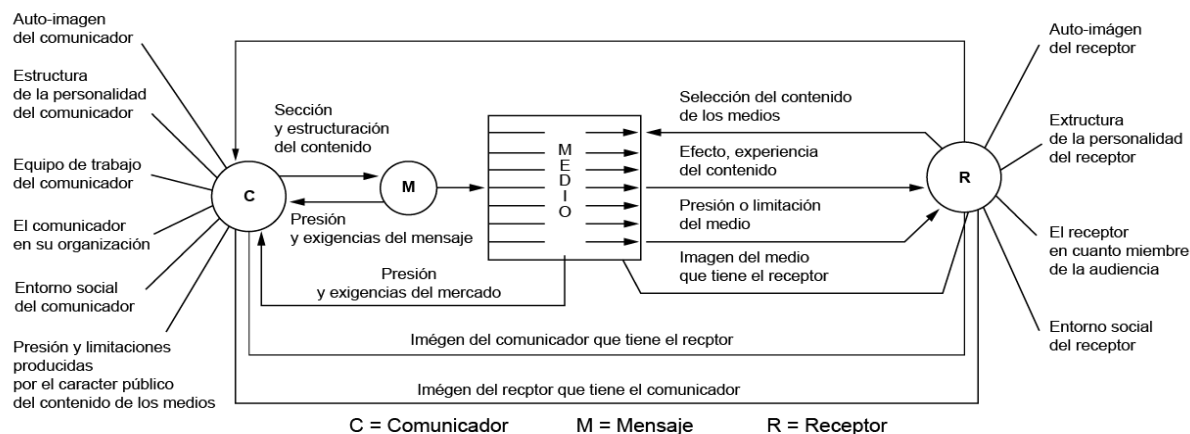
Auto-imagen del comunicador

Estructura de la personalidad del comunicador

Equipo de trabajo del comunicador

El comunicador en su organización

Entorno social del comunicador

Presión y limitaciones producidas por el caracter público del contenido de los medios

Sección y estructuración del contenido

C

M

Presión y exigencias del mensaje

Presión y exigencias del mercado

M
E
D
I
O

Selección del contenido de los medios

Efecto, experiencia del contenido

Presión o limitación del medio

Imagen del medio que tiene el receptor

R

Auto-imágen del receptor

Extructura de la personalidad del receptor

El receptor en cuanto miembre de la audiencia

Entorno social del receptor

Imégen del comunicador que tiene el recptor

Imégen del recptor que tiene el comunicador

C = Comunicador M = Mensaje R = Receptor